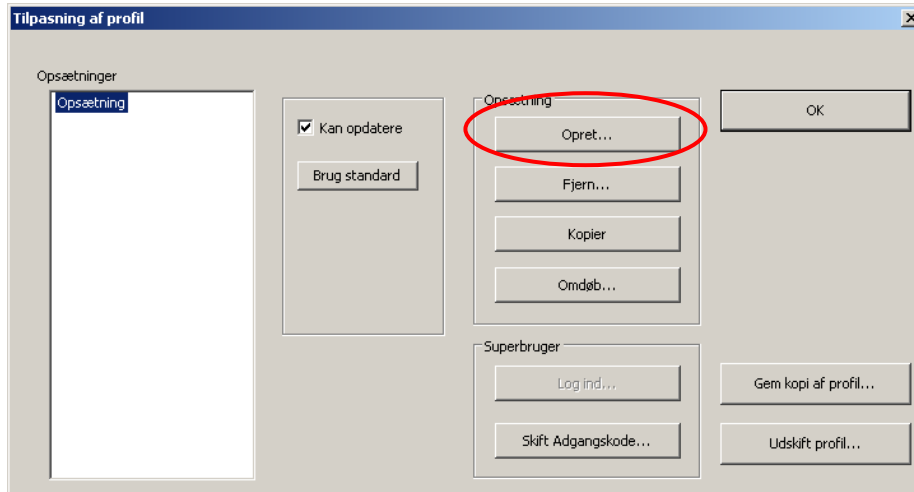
Tilpasning af profil

Opsætninger

Opsætning

Kan opdatere

Brug standard

Opsætning

Opret...

Fjern...

Kopier

Omdøb...

Superbruger

Log ind...

Skift Adgangskode...

OK

Gem kopi af profil...

Udskift profil...